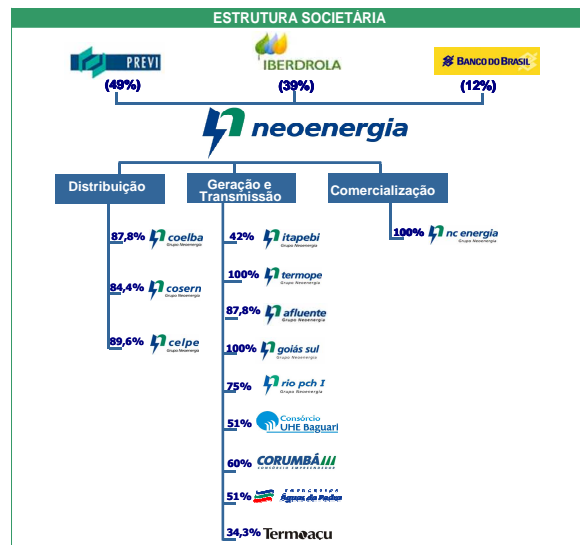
ESTRUTURA SOCIETÁRIA

PREVI
(49%)

IBERDROLA
(39%)

BANCO DO BRASIL
(12%)

neoenergia

Distribuição

87,8% coelba Grupo Neoenergia

84,4% cosern Grupo Neoenergia

89,6% celpe Grupo Neoenergia

Geração e Transmissão

42% itapebi Grupo Neoenergia

100% termope Grupo Neoenergia

87,8% afluente Grupo Neoenergia

100% goiás sul Grupo Neoenergia

75% rio pch I Grupo Neoenergia

51% Consórcio UHE Baguari

60% CORUMBÁ CONSÓRCIO EMPREENDEDOR

51% Energética Águas da Pedra

34,3% Termoaçu

Comercialização

100% nc energia Grupo Neoenergia